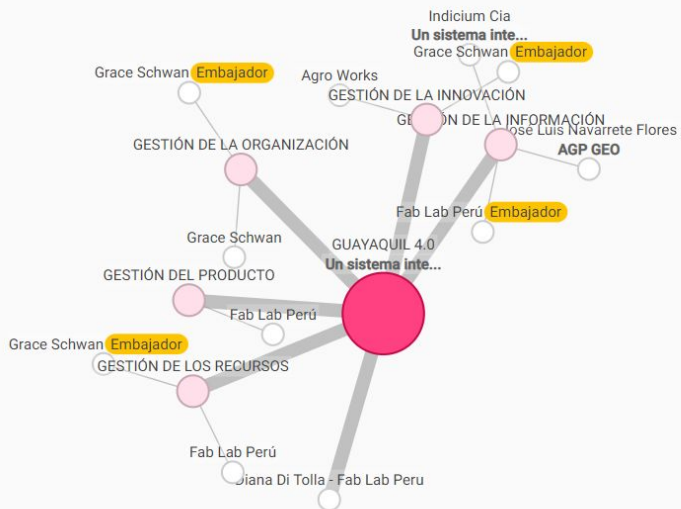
Indicium Cia
Un sistema inte...
Grace Schwan Embajador
Grace Schwan Embajador
Agro Works
GESTIÓN DE LA INNOVACIÓN
GESTIÓN DE LA INFORMACIÓN
José Luis Navarrete Flores
AGP GEO
GESTIÓN DE LA ORGANIZACIÓN
Fab Lab Perú Embajador
Grace Schwan
GUAYAQUIL 4.0
Un sistema inte...
GESTIÓN DEL PRODUCTO
Fab Lab Perú
Grace Schwan Embajador
GESTIÓN DE LOS RECURSOS
Fab Lab Perú
Diana Di Tolla - Fab Lab Peru